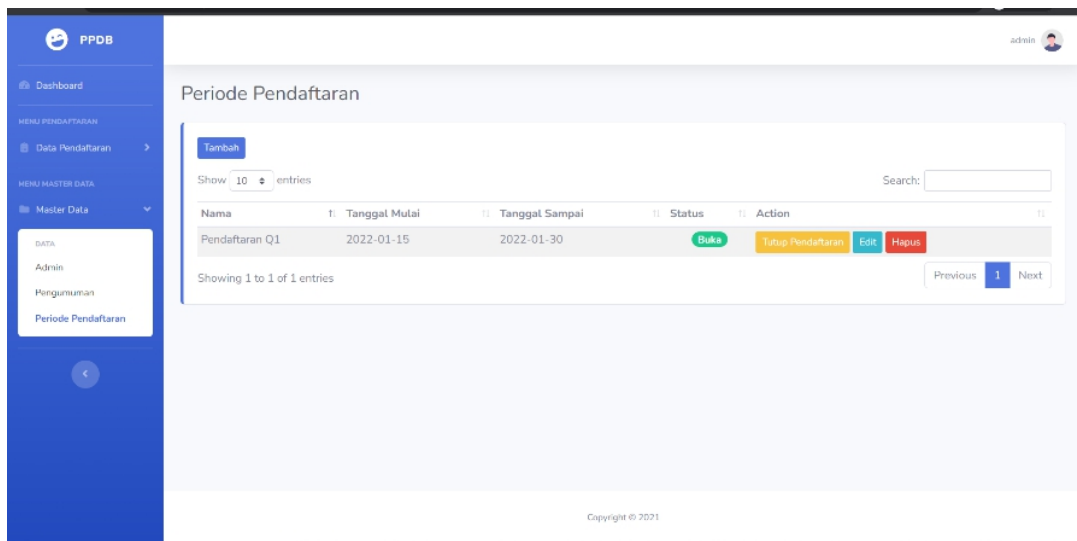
PPDB

Dashboard

MENU PENDAFTARAN

Data Pendaftaran

MENU MASTER DATA

Master Data

DATA

Admin

Pengumuman

Periode Pendaftaran

admin

Periode Pendaftaran

Tambah

Show 10 entries

Search:

| Nama | Tanggal Mulai | Tanggal Sampai | Status | Action |
|---|---|---|---|---|
| Pendaftaran Q1 | 2022-01-15 | 2022-01-30 | Buka | Tutup Pendaftaran Edit Hapus |

Showing 1 to 1 of 1 entries

Previous 1 Next

Copyright © 2021